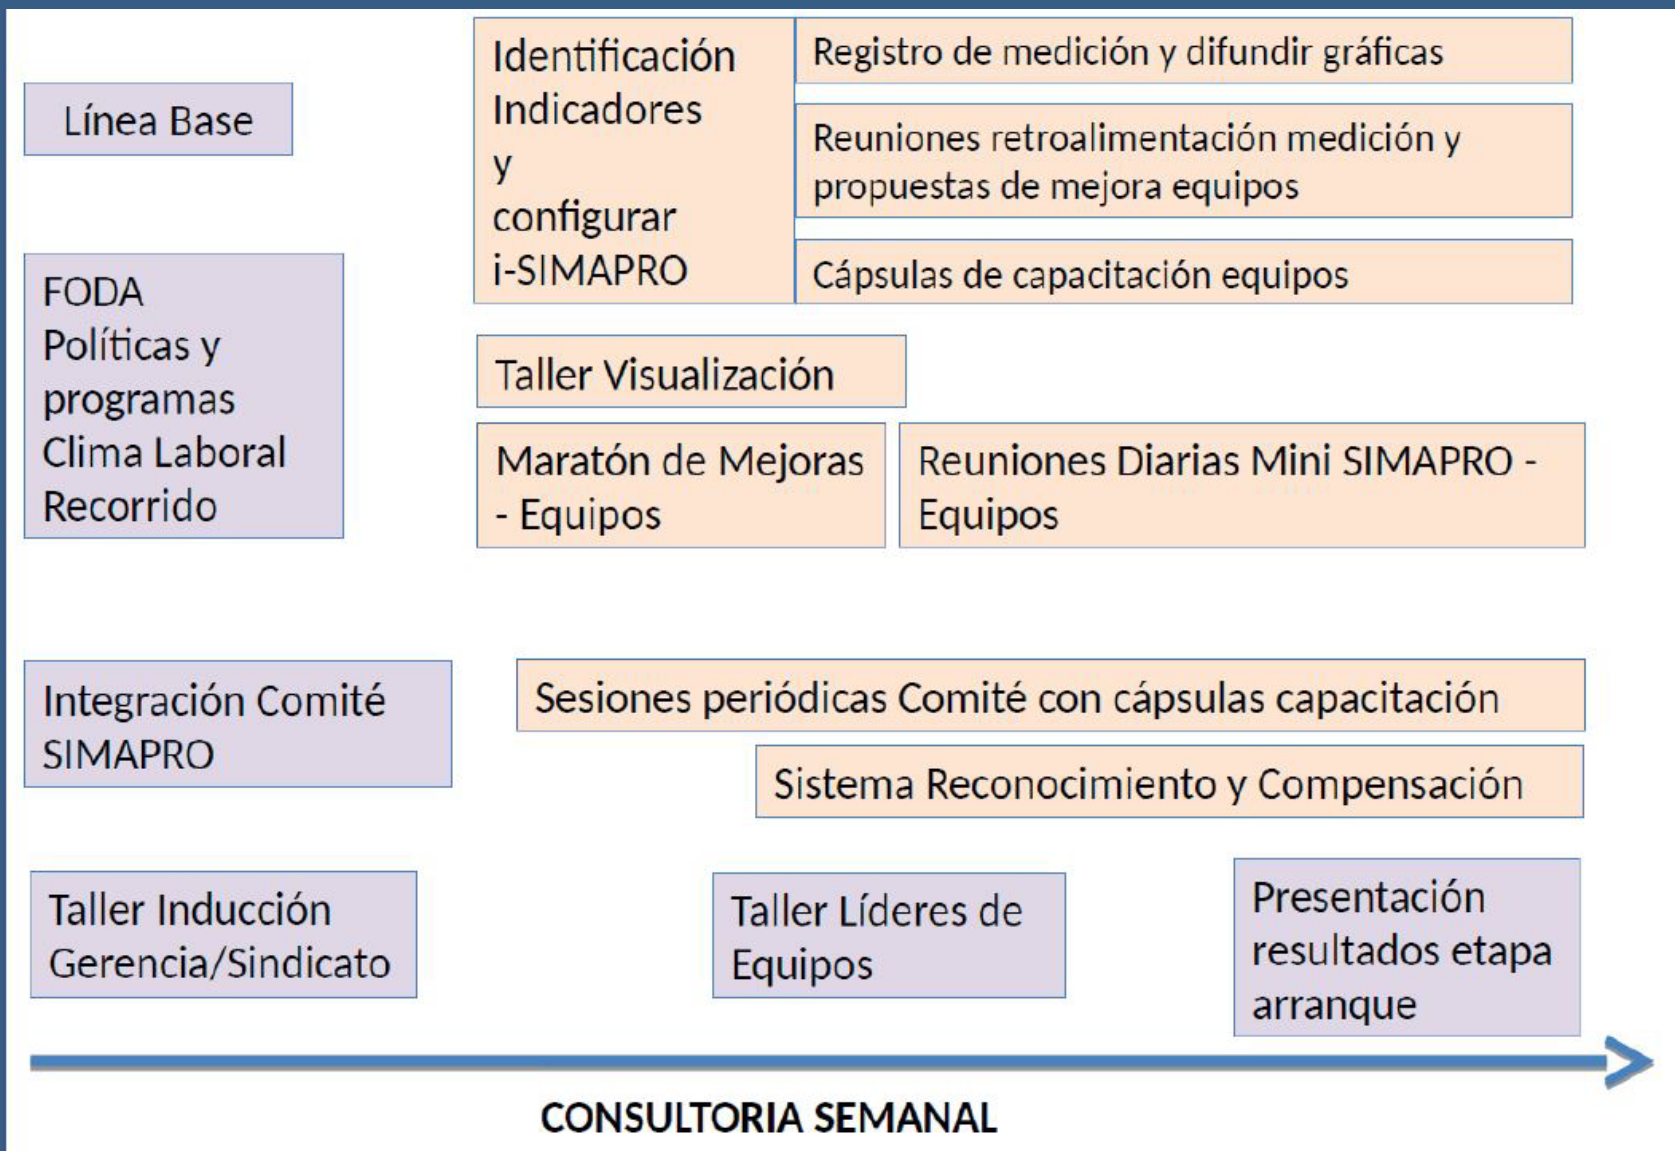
Línea Base

Identificación Indicadores y configurar i-SIMAPRO

Registro de medición y difundir gráficas

Reuniones retroalimentación medición y propuestas de mejora equipos

Cápsulas de capacitación equipos

FODA
Políticas y programas
Clima Laboral
Recorrido

Taller Visualización

Maratón de Mejoras - Equipos

Reuniones Diarias Mini SIMAPRO - Equipos

Integración Comité SIMAPRO

Sesiones periódicas Comité con cápsulas capacitación

Sistema Reconocimiento y Compensación

Taller Inducción Gerencia/Sindicato

Taller Líderes de Equipos

Presentación resultados etapa arranque

CONSULTORIA SEMANAL